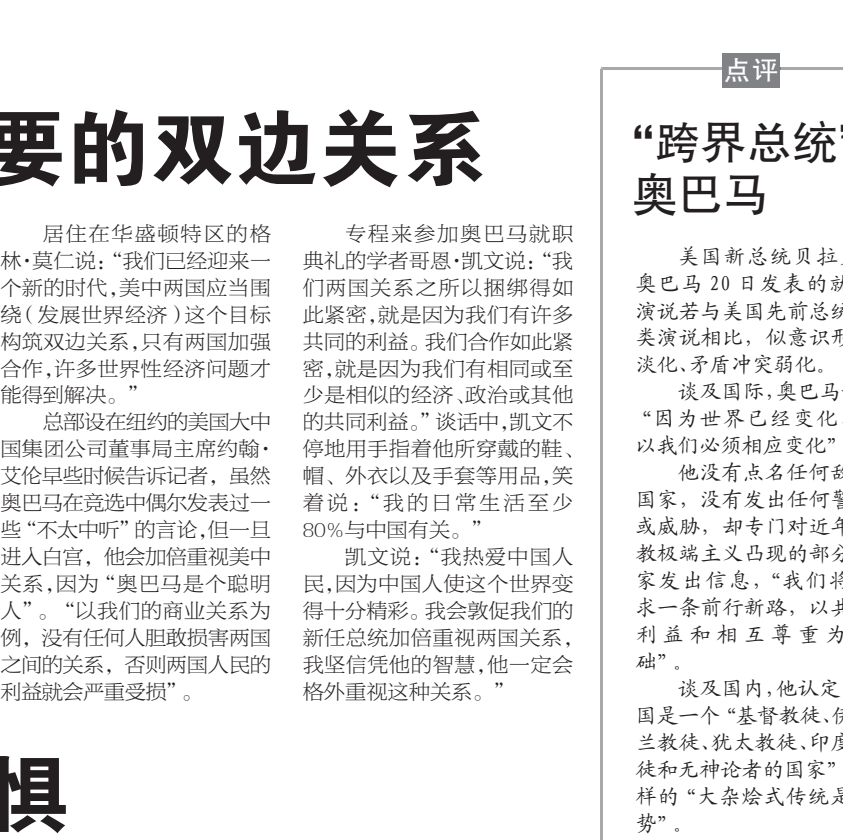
要的双边关系

居住在华盛顿特区的格林·莫仁说："我们已经迎来一个新的时代，美中两国应当围绕（发展世界经济）这个目标构筑双边关系，只有两国加强合作，许多世界性经济问题才能得到解决。"

总部设在纽约的美国大中国集团公司董事局主席约翰·艾伦早些时候告诉记者，虽然奥巴马在竞选中偶尔发表过一些"不太中听"的言论，但一旦进入白宫，他会加倍重视美中关系，因为"奥巴马是个聪明人"。"以我们的商业关系为例，没有任何人胆敢损害两国之间的关系，否则两国人民的利益就会严重受损"。

专程来参加奥巴马就职典礼的学者哥恩·凯文说："我们两国关系之所以捆绑得如此紧密，就是因为我们有许多共同的利益。我们合作如此紧密，就是因为我们有相同或至少是相似的经济、政治或其他的共同利益。"谈话中，凯文不停地用手指着他所穿戴的鞋、帽、外衣以及手套等用品，笑着说："我的日常生活至少80%与中国有关。"

凯文说："我热爱中国人民，因为中国人使这个世界变得十分精彩。我会敦促我们的新任总统加倍重视两国关系，我坚信凭他的智慧，他一定会格外重视这种关系。"

惧

点评

"跨界总统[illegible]
奥巴马

美国新总统贝拉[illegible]奥巴马20日发表的就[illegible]演说若与美国先前总统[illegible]类演说相比，似意识形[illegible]淡化、矛盾冲突弱化。

谈及国际，奥巴马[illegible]"因为世界已经变化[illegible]以我们必须相应变化"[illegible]

他没有点名任何敌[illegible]国家，没有发出任何警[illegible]或威胁，却专门对近年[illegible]教极端主义凸现的部分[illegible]家发出信息，"我们将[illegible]求一条前行新路，以共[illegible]利益和相互尊重为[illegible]础"。

谈及国内，他认定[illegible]国是一个"基督教徒、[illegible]兰教徒、犹太教徒、印度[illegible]徒和无神论者的国家"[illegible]样的"大杂烩式传统是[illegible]势"。